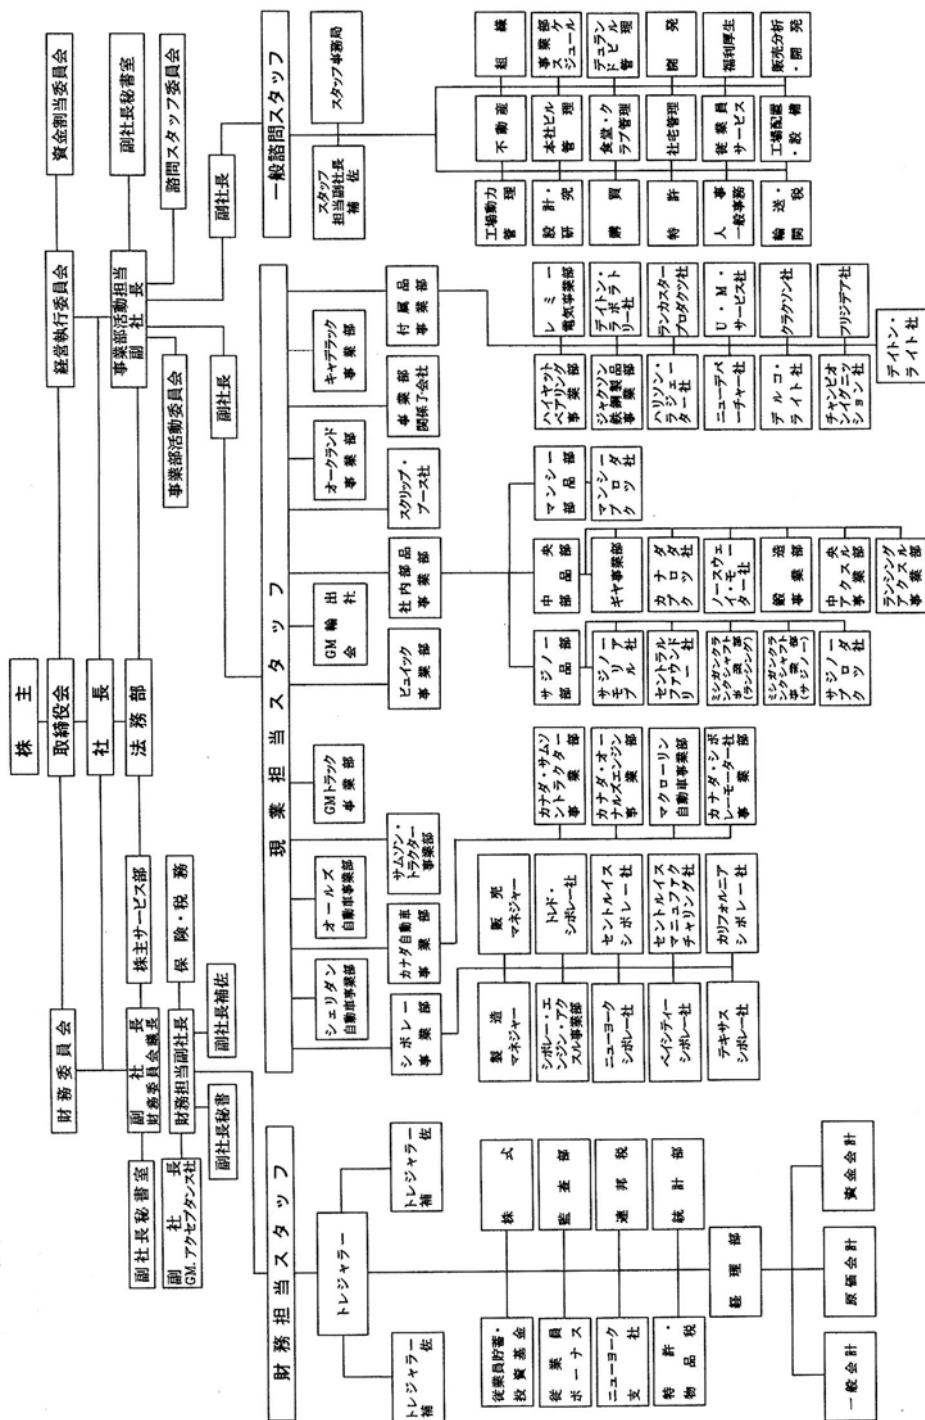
株主

取締役会

社長

法務部

財務委員会

経営執行委員会

資金割当委員会

副社長
財務委員会議長

株主サービス部

副社長秘書室

副社長
GM.アクセプタンス社

財務担当副社長

保険・税務

副社長補佐

副社長秘書

事業部活動担当
副社長

副社長秘書室

諮問スタッフ委員会

事業部活動委員会

副社長

副社長

財務担当スタッフ

トレジャラー

トレジャラー補佐

トレジャラー補佐

従業員貯蓄・投資基金

株式

従業員ボーナス

監査部

ニューヨーク支社

連邦税

特許・物品税

統計部

経理部

一般会計

原価会計

資金会計

現業担当スタッフ

シェリタン自動車事業部

オールズ自動車事業部

GMトラック事業部

ビュイック事業部

GM輸出会社

オークランド事業部

キャデラック事業部

シボレー事業部

カナダ自動車事業部

サムソン・トラクター事業部

社内部品事業部

スクリップ・ブース社

事業部関係子会社

付属品事業部

製造マネジャー

シボレー・エンジン・アクスル事業部

ニューヨークシボレー社

ベイシティーシボレー社

テキサスシボレー社

販売マネジャー

トレド・シボレー社

セントルイスシボレー社

セントルイスマニュファクチャリング社

カリフォルニアシボレー社

カナダ・サムソントラクター事業部

カナダ・オーナルズエンジン事業部

マクローリン自動車事業部

カナダ・シボレーモーター社

サジノー部品部

サジノーモリアブル社

セントラルファウンドリー社

ミシガンクランクシャフト事業部(ランシング)

ミシガンクランクシャフト事業部(サジノー)

サジノープロダクツ社

中央部品部

ギヤ事業部

カナダプロダクツ社

ノースウェイ・モーター社

鍛造事業部

中央アクスル部

ランシングアクスル部

マンシー部品部

マンシープロダクツ社

ハイヤットベアリング事業部

ジャクソン鉄鋼製品事業部

ハリソン・ラジエーター社

ニューデパーチャー社

デルコ・ライト社

チャンピオンイグニッション社

レミー電気事業部

デイトン・ラブラトリー社

ランカスタープロダクツ社

U・M・サービス社

クラクソン社

フリジデア社

デイトン・ライト社

一般諮問スタッフ

スタッフ担当副社長補佐

スタッフ事務局

工場動力管理

設計・研究

購買

特許

人事・一般事務

輸送・関税

不動産

本社ビル管理

食堂・クラブ管理

社宅管理

従業員サービス

工場配置・設備

組織

事業部スケジュール

デュラントビル管理

開発

福利厚生

販売分析・開発